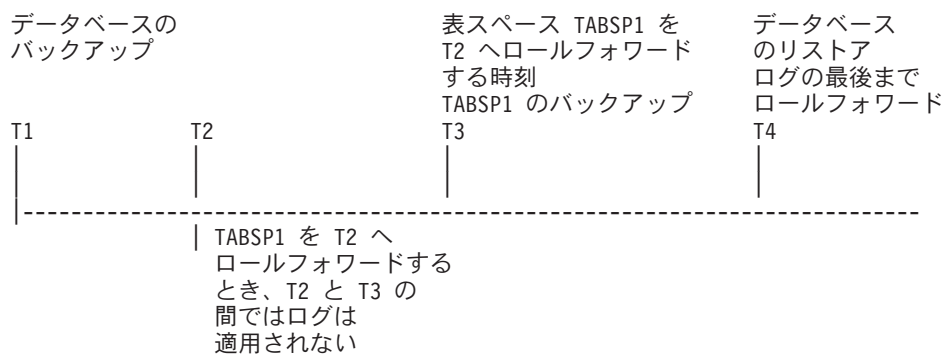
データベースのバックアップ

表スペース TABSP1 を T2 へロールフォワードする時刻 TABSP1 のバックアップ

データベースのリストア ログの最後までロールフォワード

T1

T2

T3

T4

TABSP1 を T2 へロールフォワードするとき、T2 と T3 の間ではログは適用されない